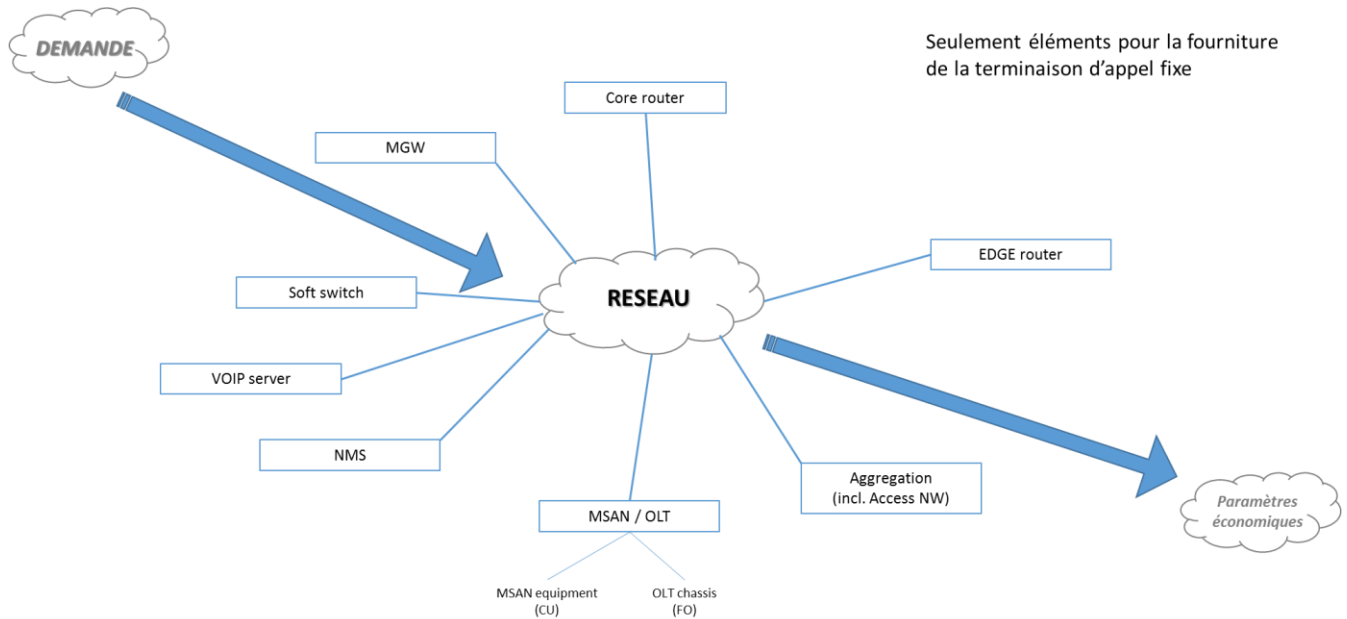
DEMANDE

Seulement éléments pour la fourniture de la terminaison d'appel fixe

Core router

MGW

EDGE router

Soft switch

RESEAU

VOIP server

NMS

Aggregation (incl. Access NW)

Paramètres économiques

MSAN / OLT

MSAN equipment (CU)

OLT chassis (FO)